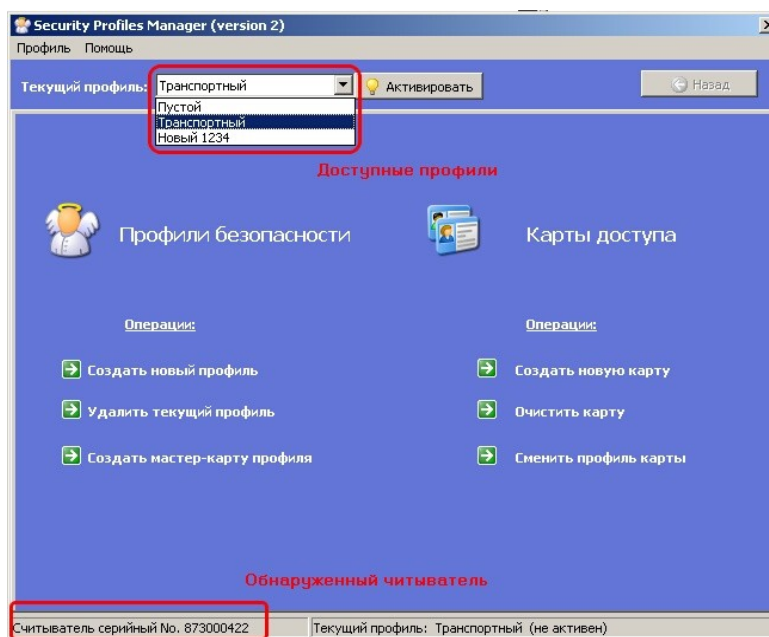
Security Profiles Manager (version 2)

Профиль Помощь

Текущий профиль: Транспортный

Пустой
Транспортный
Новый 1234

Активировать

Назад

Доступные профили

Профили безопасности

Карты доступа

Операции:

Создать новый профиль

Удалить текущий профиль

Создать мастер-карту профиля

Операции:

Создать новую карту

Очистить карту

Сменить профиль карты

Обнаруженный читыватель

Считыватель серийный No. 873000422

Текущий профиль: Транспортный (не активен)